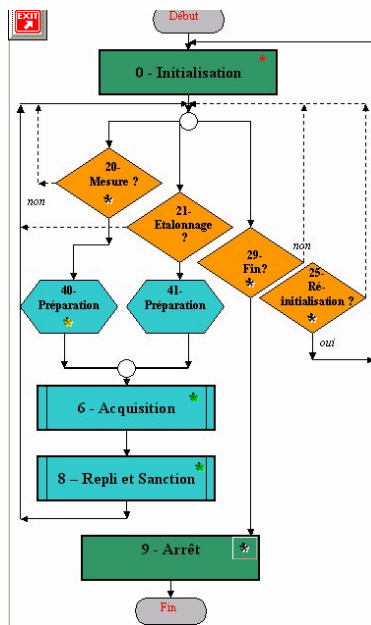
EXIT

Début

0 - Initialisation *

20- Mesure ? *

non

21- Etalonnage ?

29- Fin? *

non

25- Ré-initialisation ? *

oui

40- Préparation *

41- Préparation

6 - Acquisition *

8 – Repli et Sanction *

9 - Arrêt *

Fin